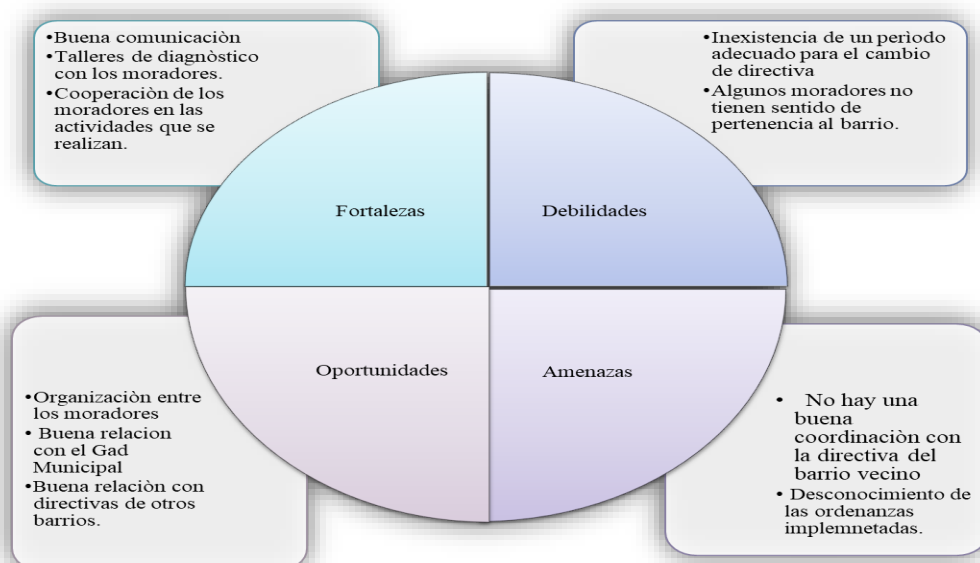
•Buena comunicaciòn
•Talleres de diagnòstico con los moradores.
•Cooperaciòn de los moradores en las actividades que se realizan.

•Inexistencia de un perìodo adecuado para el cambio de directiva
•Algunos moradores no tienen sentido de pertenencia al barrio.

Fortalezas

Debilidades

Oportunidades

Amenazas

•Organizaciòn entre los moradores
• Buena relacion con el Gad Municipal
•Buena relaciòn con directivas de otros barrios.

• No hay una buena coordinaciòn con la directiva del barrio vecino
• Desconocimiento de las ordenanzas implemnetadas.